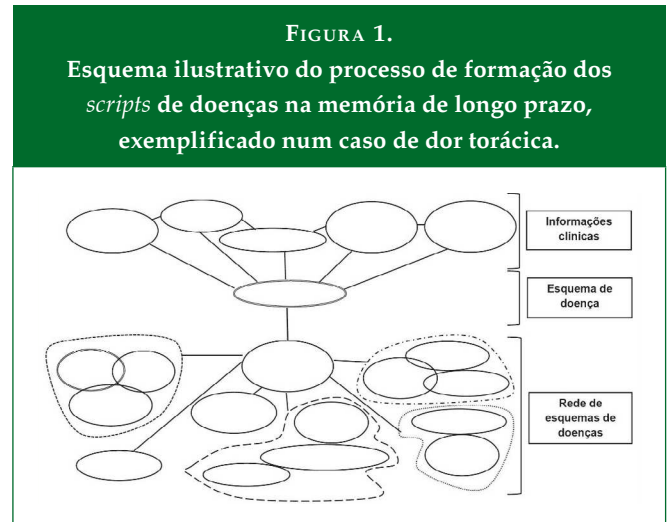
FIGURA 1.

Esquema ilustrativo do processo de formação dos *scripts* de doenças na memória de longo prazo, exemplificado num caso de dor torácica.

Informações clínicas

Esquema de doença

Rede de esquemas de doenças